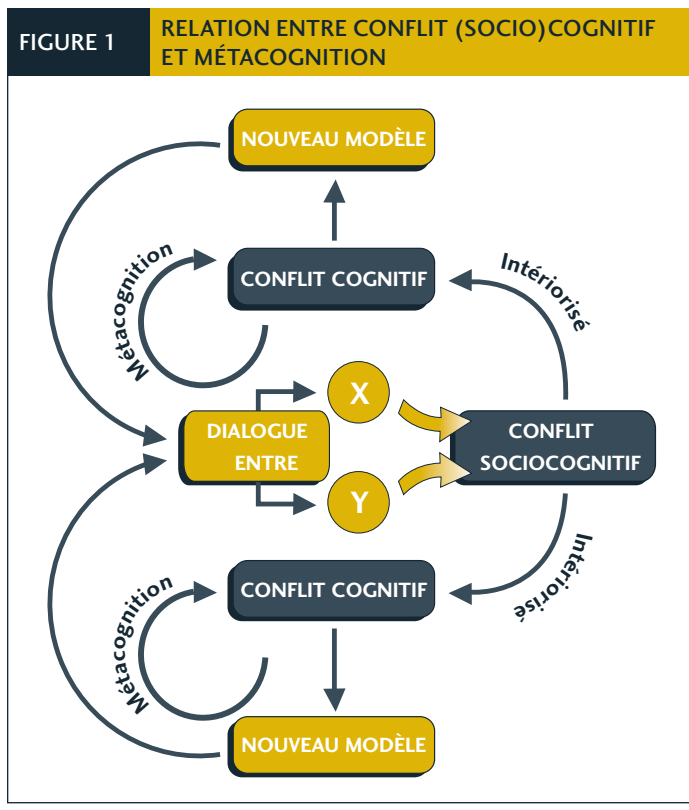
FIGURE 1

RELATION ENTRE CONFLIT (SOCIO)COGNITIF ET MÉTACOGNITION

NOUVEAU MODÈLE

Métacognition

CONFLIT COGNITIF

Intériorisé

X

DIALOGUE ENTRE

CONFLIT SOCIOCOGNITIF

Y

Intériorisé

Métacognition

CONFLIT COGNITIF

NOUVEAU MODÈLE